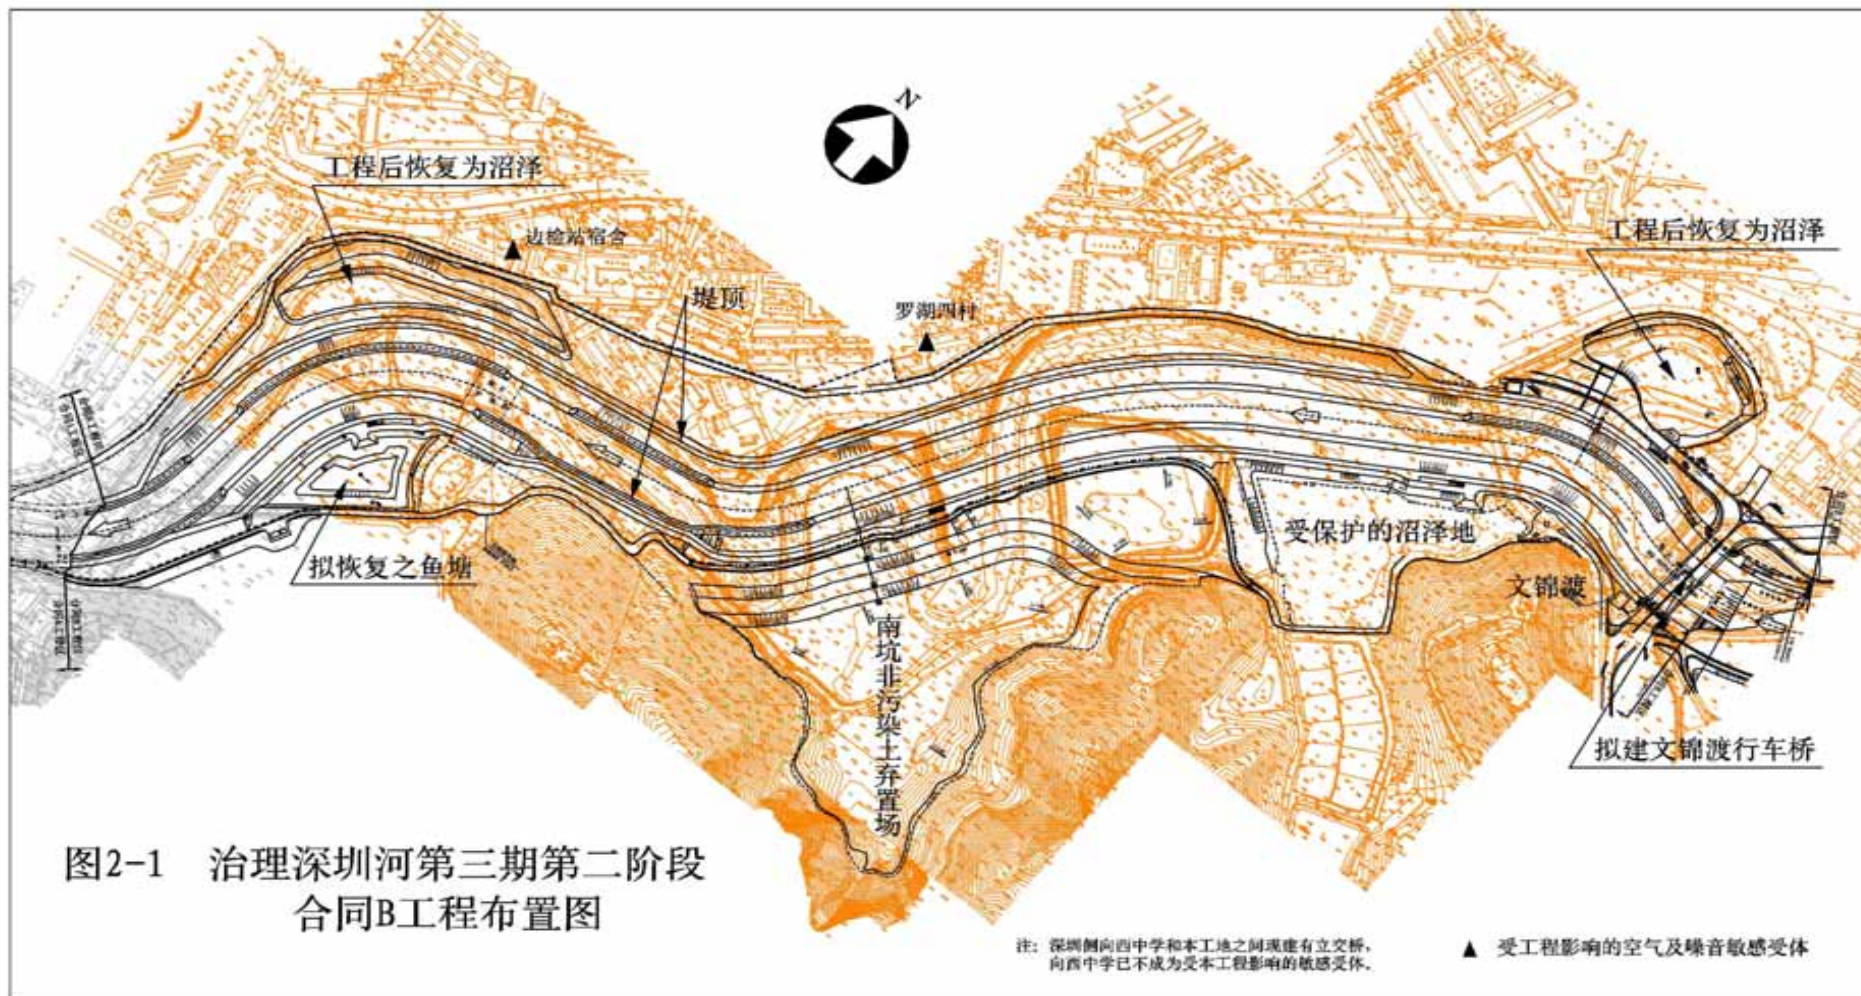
N

工程后恢复为沼泽

边检站宿舍

堤顶

罗湖四村

工程后恢复为沼泽

受保护的沼泽地

文锦渡

拟恢复之鱼塘

南坑非污染土弃置场

拟建文锦渡行车桥

图2-1 治理深圳河第三期第二阶段合同B工程布置图

注：深圳侧向西中学和本工地之间现建有立交桥，向西中学已不成为受本工程影响的敏感受体。

▲ 受工程影响的空气及噪音敏感受体